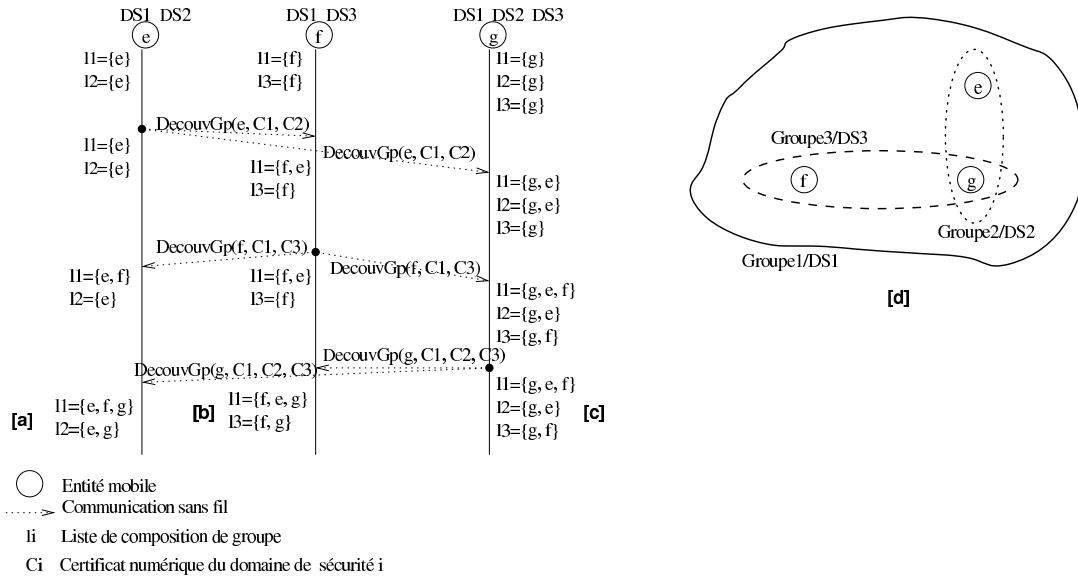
DS1 DS2
e
l1={e}
l2={e}

DS1 DS3
f
l1={f}
l3={f}

DS1 DS2 DS3
g
l1={g}
l2={g}
l3={g}

DecouvGp(e, C1, C2)
l1={e}
l2={e}
DecouvGp(e, C1, C2)
l1={f, e}
l3={f}
l1={g, e}
l2={g, e}
l3={g}

DecouvGp(f, C1, C3)
l1={e, f}
l2={e}
l1={f, e}
l3={f}
DecouvGp(f, C1, C3)
l1={g, e, f}
l2={g, e}
l3={g, f}

DecouvGp(g, C1, C2, C3)
DecouvGp(g, C1, C2, C3)
l1={g, e, f}
l2={g, e}
l3={g, f}
[c]
[a]
l1={e, f, g}
l2={e, g}
[b]
l1={f, e, g}
l3={f, g}

e
Groupe3/DS3
f
g
Groupe2/DS2
Groupe1/DS1
[d]

Entité mobile
Communication sans fil
li Liste de composition de groupe
Ci Certificat numérique du domaine de sécurité i